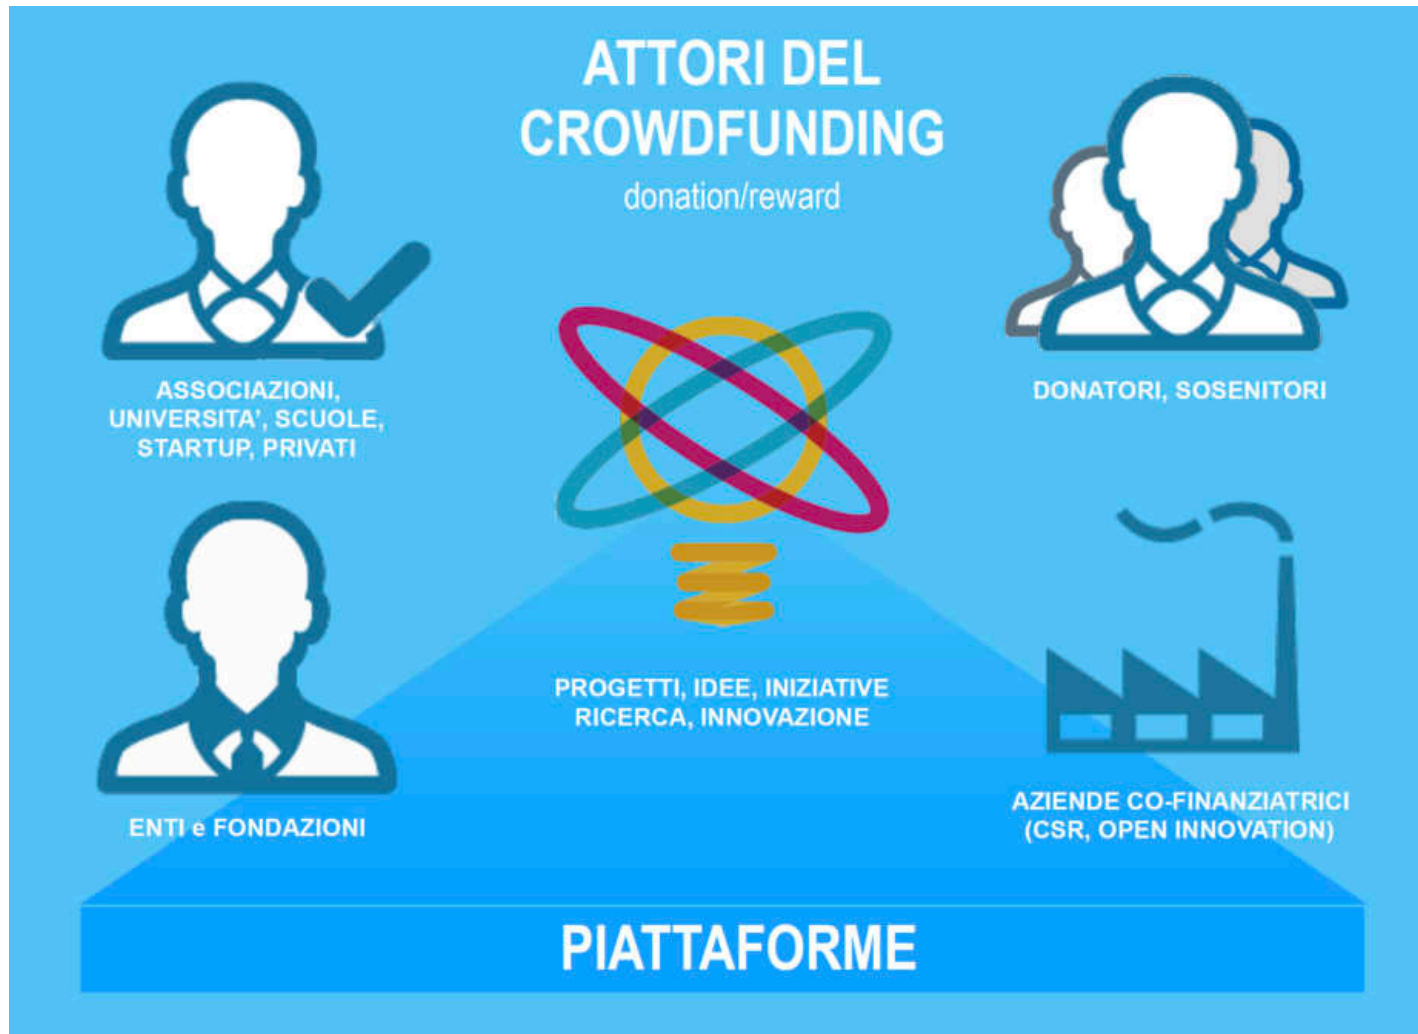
ATTORI DEL CROWDFUNDING
donation/reward

ASSOCIAZIONI, UNIVERSITA', SCUOLE, STARTUP, PRIVATI

DONATORI, SOSENITORI

PROGETTI, IDEE, INIZIATIVE
RICERCA, INNOVAZIONE

ENTI e FONDAZIONI

AZIENDE CO-FINANZIATRICI (CSR, OPEN INNOVATION)

PIATTAFORME